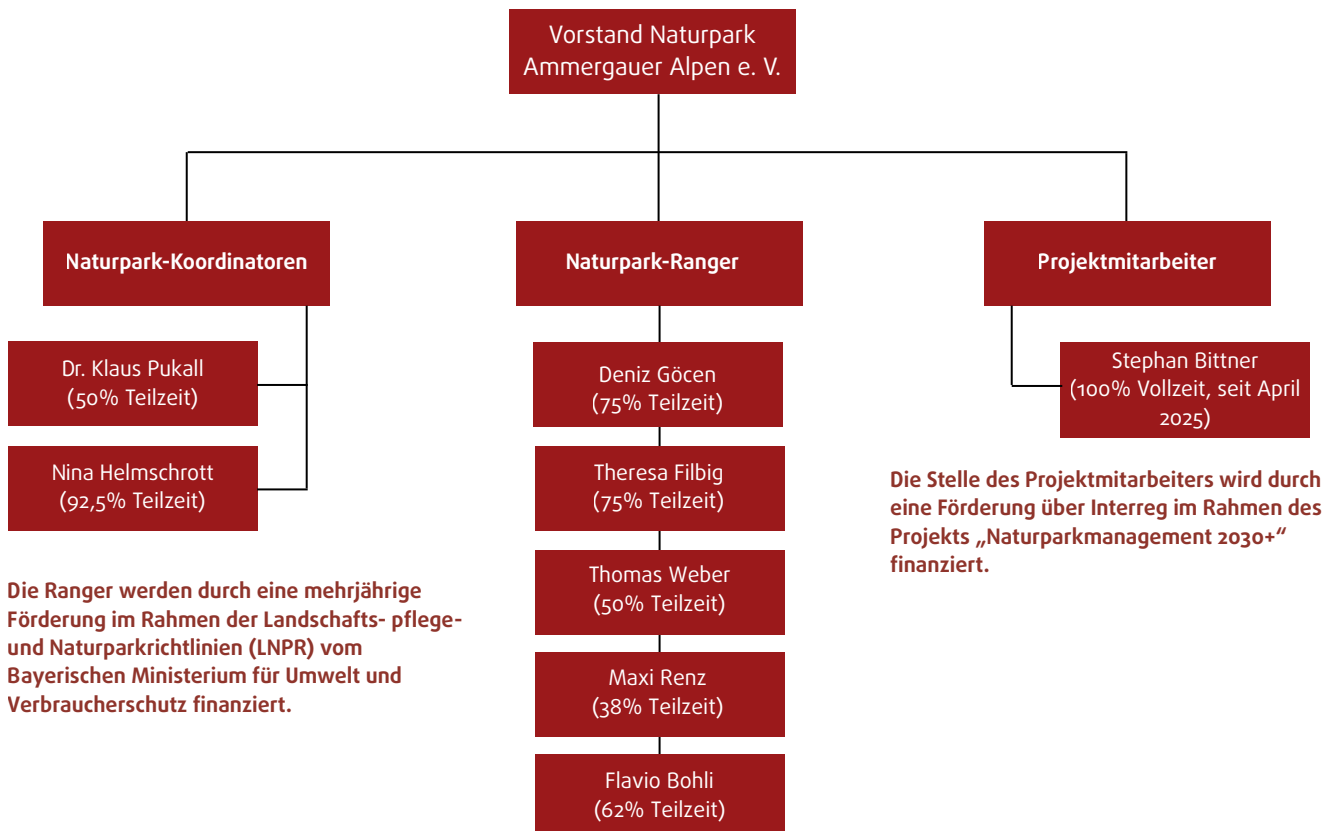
Vorstand Naturpark Ammergauer Alpen e. V.

Naturpark-Koordinatoren

Dr. Klaus Pukall
(50% Teilzeit)

Nina Helmschrott
(92,5% Teilzeit)

Die Ranger werden durch eine mehrjährige Förderung im Rahmen der Landschafts- pflege- und Naturparkrichtlinien (LNPR) vom Bayerischen Ministerium für Umwelt und Verbraucherschutz finanziert.

Naturpark-Ranger

Deniz Göcen
(75% Teilzeit)

Theresa Filbig
(75% Teilzeit)

Thomas Weber
(50% Teilzeit)

Maxi Renz
(38% Teilzeit)

Flavio Bohli
(62% Teilzeit)

Projektmitarbeiter

Stephan Bittner
(100% Vollzeit, seit April 2025)

Die Stelle des Projektmitarbeiters wird durch eine Förderung über Interreg im Rahmen des Projekts „Naturparkmanagement 2030+“ finanziert.